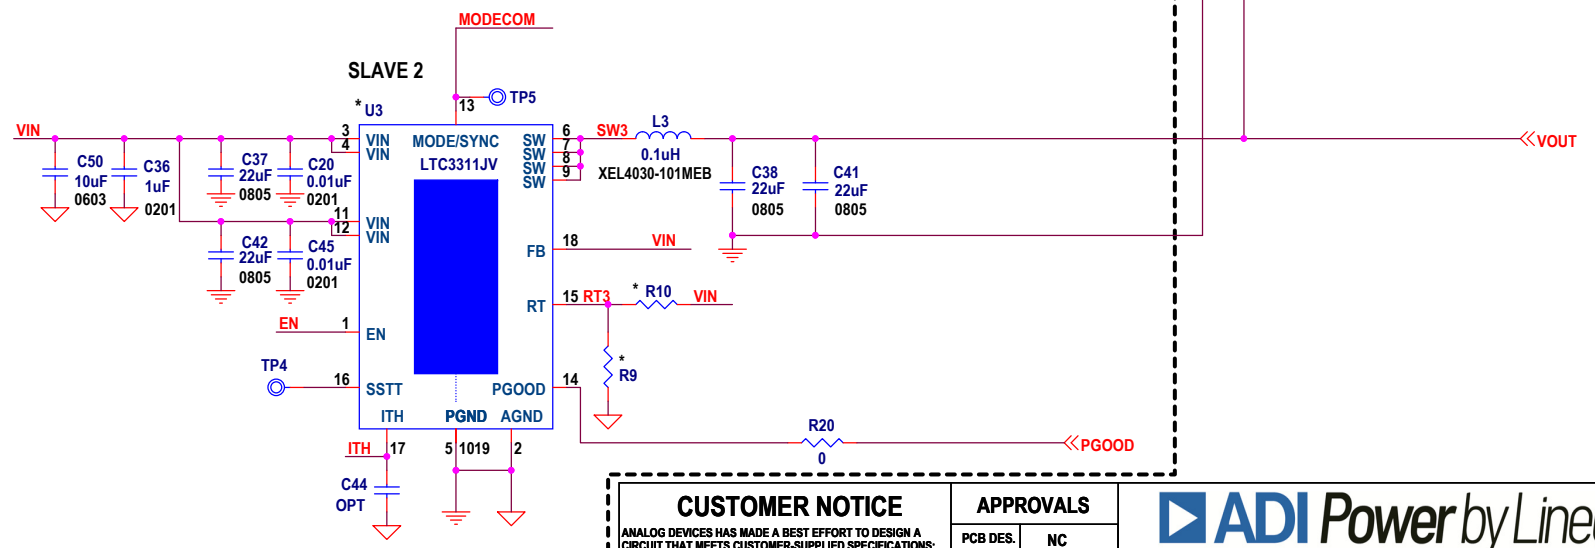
MODECOM

SLAVE 2

* U3

13

TP5

VIN

3
4

VIN
VIN

MODE/SYNC

LTC3311JV

SW
SW
SW
SW

6
7
8
9

SW3

L3

0.1uH

XEL4030-101MEB

VOUT

C50
10uF
0603

C36
1uF
0201

C37
22uF
0805

C20
0.01uF
0201

11
12

VIN
VIN

C38
22uF
0805

C41
22uF
0805

FB

18

VIN

C42
22uF
0805

C45
0.01uF
0201

RT

15 RT3

* R10

VIN

EN

1

EN

* R9

TP4

16

SSTT

PGOOD

14

ITH

PGND

AGND

R20

0

PGOOD

ITH

17

5 1019

2

C44
OPT

CUSTOMER NOTICE

ANALOG DEVICES HAS MADE A BEST EFFORT TO DESIGN A CIRCUIT THAT MEETS CUSTOMER-SUPPLIED SPECIFICATIONS;

APPROVALS

PCB DES.

NC

ADI Power by Line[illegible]